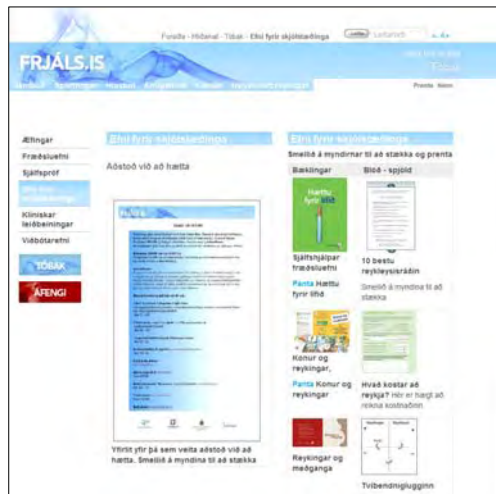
Forsíða · Hliðarval · Tóbak · Efni fyrir skjólstæðinga

FRJÁLS.IS

Tóbak

Prenta

Æfingar

Fræðsluefni

Sjálfspróf

Efni fyrir skjólstæðinga

Kliniskar leiðbeiningar

Viðbótarefni

TÓBAK

ÁFENGI

Efni fyrir skjólstæðinga

Aðstoð við að hætta

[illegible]

Yfirlit yfir þá sem veita aðstoð við að hætta. Smellið á myndina til að stækka

Efni fyrir skjólstæðinga

Smellið á myndirnar til að stækka og prenta

| Bæklingar | Blöð - spjöld |
|---|---|
| Hættu fyrir lífið<br>Sjálfshjálpar fræðsluefni<br>Panta Hættu fyrir lífið | 10 bestu reykleysisráðin<br>Smellið á myndina til að stækka |
| Konur og reykingar,<br>Panta Konur og reykingar | Hvað kostar að reykja? Hér er hægt að reikna kostnaðinn |
| Reykingar og meðganga | Tvíbendnigluggin |